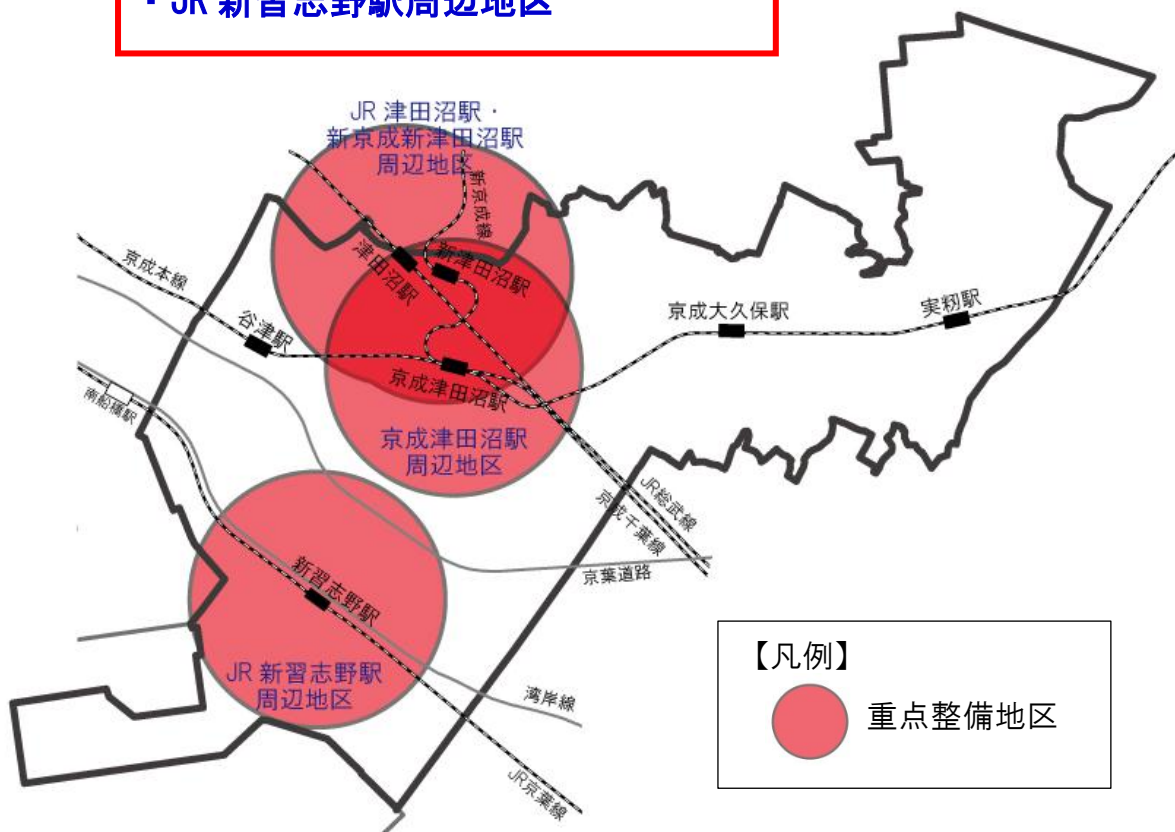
・JR 新習志野駅周辺地区

JR 津田沼駅・新京成新津田沼駅周辺地区

新京成線

津田沼駅

新津田沼駅

京成本線

谷津駅

京成大久保駅

実籾駅

京成津田沼駅

京成津田沼駅周辺地区

南船橋駅

JR総武線

京成千葉線

京葉道路

新習志野駅

JR 新習志野駅周辺地区

湾岸線

JR京葉線

【凡例】

重点整備地区